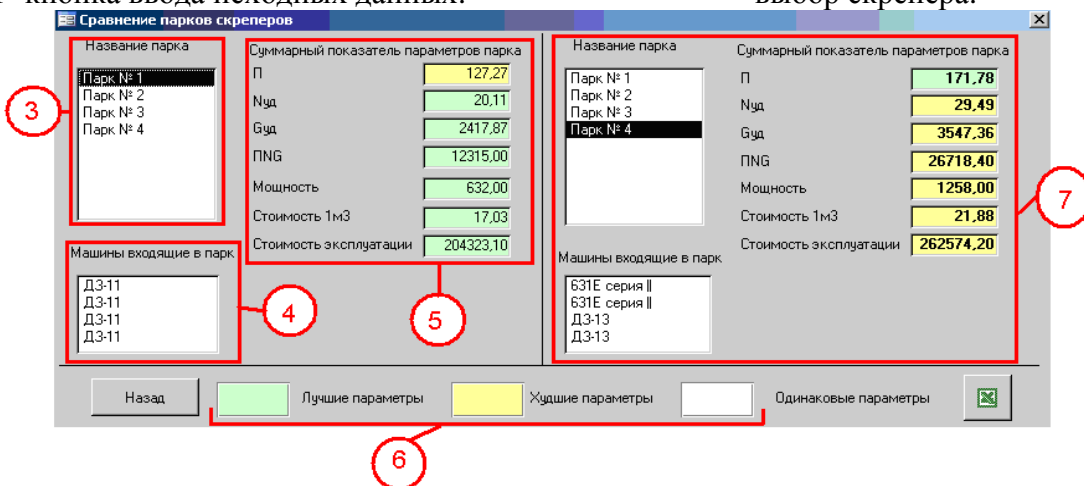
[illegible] кнопка ввода исходных данных. выбор скрепера.

Сравнение парков скреперов

Название парка
Парк № 1
Парк № 2
Парк № 3
Парк № 4

3

Суммарный показатель параметров парка

| П | 127,27 |
|---|---|
| Nуд | 20,11 |
| Gуд | 2417,87 |
| ПNG | 12315,00 |
| Мощность | 632,00 |
| Стоимость 1м3 | 17,03 |
| Стоимость эксплуатации | 204323,10 |

Машины входящие в парк
ДЗ-11
ДЗ-11
ДЗ-11
ДЗ-11

4

5

Название парка
Парк № 1
Парк № 2
Парк № 3
Парк № 4

Суммарный показатель параметров парка

| П | 171,78 |
|---|---|
| Nуд | 29,49 |
| Gуд | 3547,36 |
| ПNG | 26718,40 |
| Мощность | 1258,00 |
| Стоимость 1м3 | 21,88 |
| Стоимость эксплуатации | 262574,20 |

Машины входящие в парк
631E серия ||
631E серия ||
ДЗ-13
ДЗ-13

7

Назад
Лучшие параметры
Худшие параметры
Одинаковые параметры

6